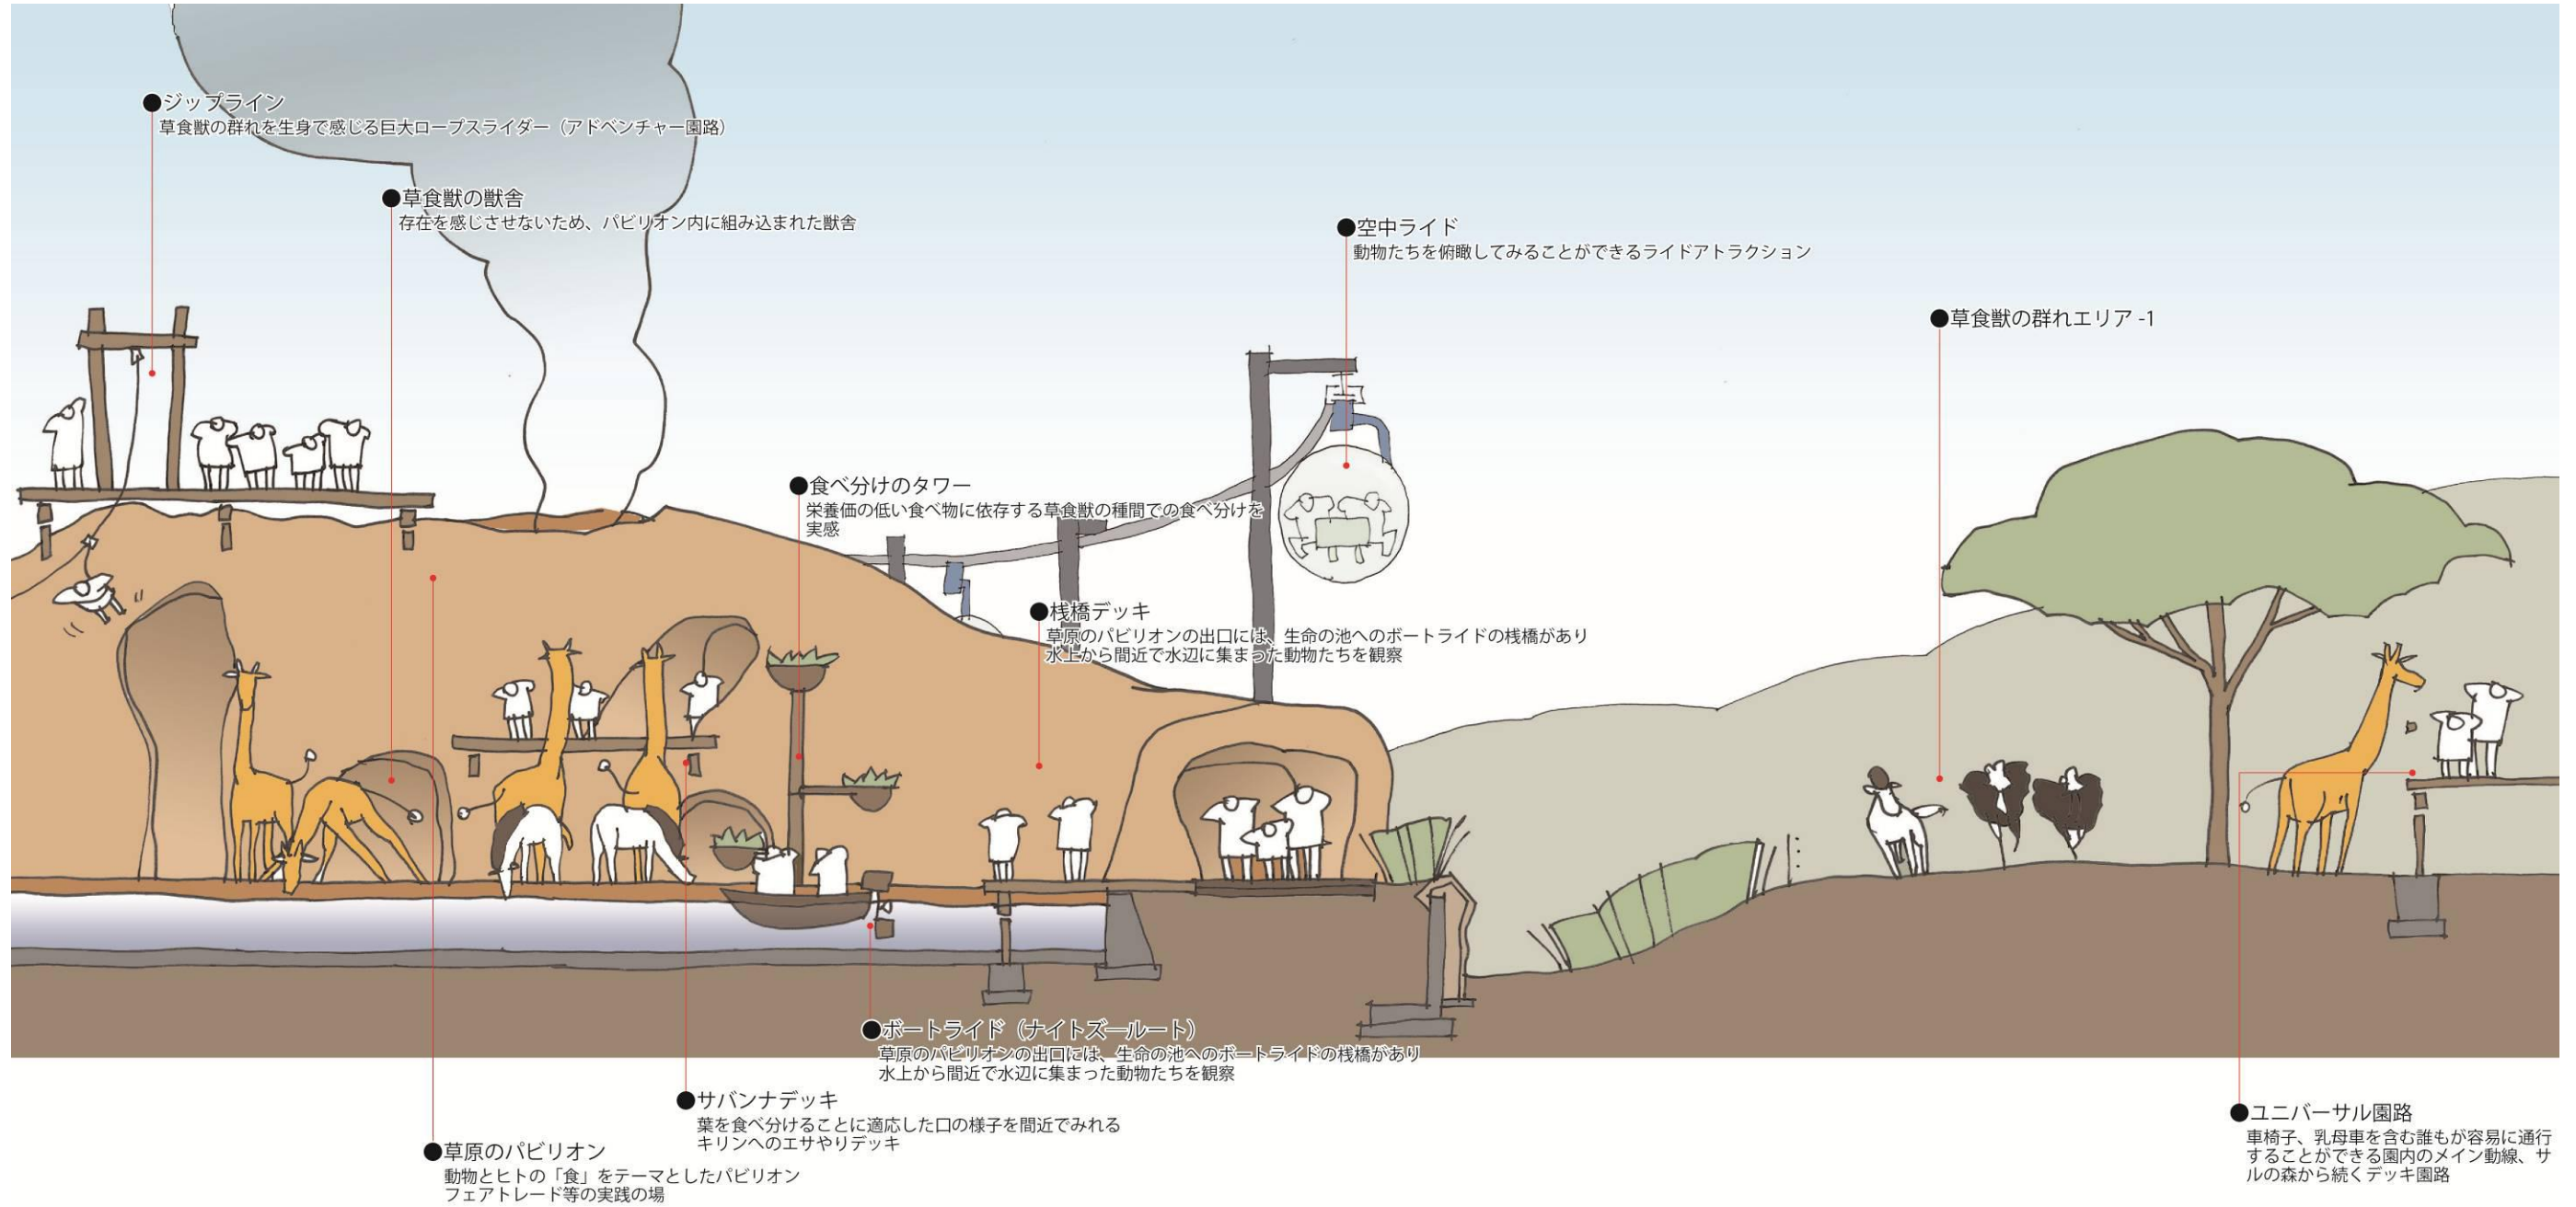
●ジップライン
草食獣の群れを生身で感じる巨大ロープスライダー（アドベンチャー園路）

●草食獣の獣舎
存在を感じさせないため、パビリオン内に組み込まれた獣舎

●空中ライド
動物たちを俯瞰してみることができるライドアトラクション

●草食獣の群れエリア -1

●食べ分けのタワー
栄養価の低い食べ物に依存する草食獣の種間での食べ分けを実感

●桟橋デッキ
草原のパビリオンの出口には、生命の池へのボートライドの桟橋があり水上から間近で水辺に集まった動物たちを観察

●ボートライド（ナイトズールート）
草原のパビリオンの出口には、生命の池へのボートライドの桟橋があり水上から間近で水辺に集まった動物たちを観察

●サバンナデッキ
葉を食べ分けることに適応した口の様子を間近でみれるキリンへのエサやりデッキ

●草原のパビリオン
動物とヒトの「食」をテーマとしたパビリオン
フェアトレード等の実践の場

●ユニバーサル園路
車椅子、乳母車を含む誰もが容易に通行することができる園内のメイン動線、サルの森から続くデッキ園路